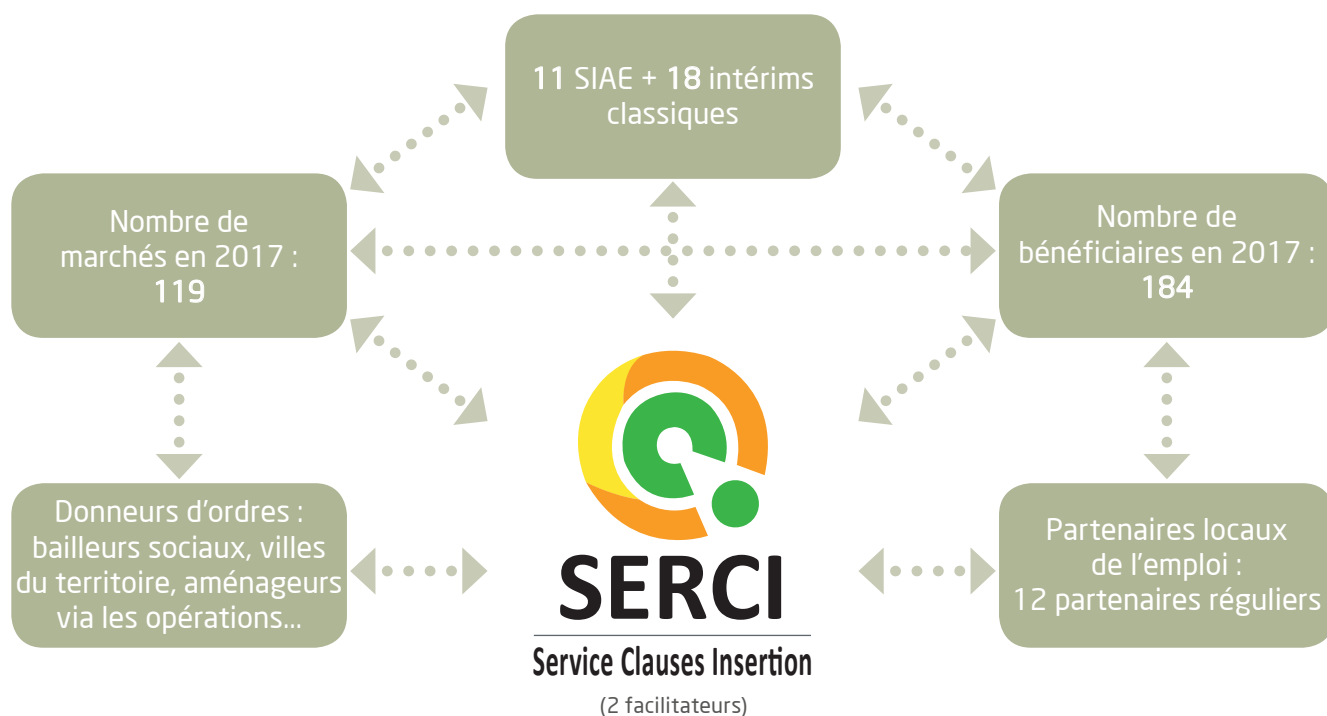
11 SIAE + 18 intérims classiques

Nombre de marchés en 2017 : 119

Nombre de bénéficiaires en 2017 : 184

Donneurs d'ordres : bailleurs sociaux, villes du territoire, aménageurs via les opérations...

SERCI

Service Clauses Insertion

(2 facilitateurs)

Partenaires locaux de l'emploi : 12 partenaires réguliers